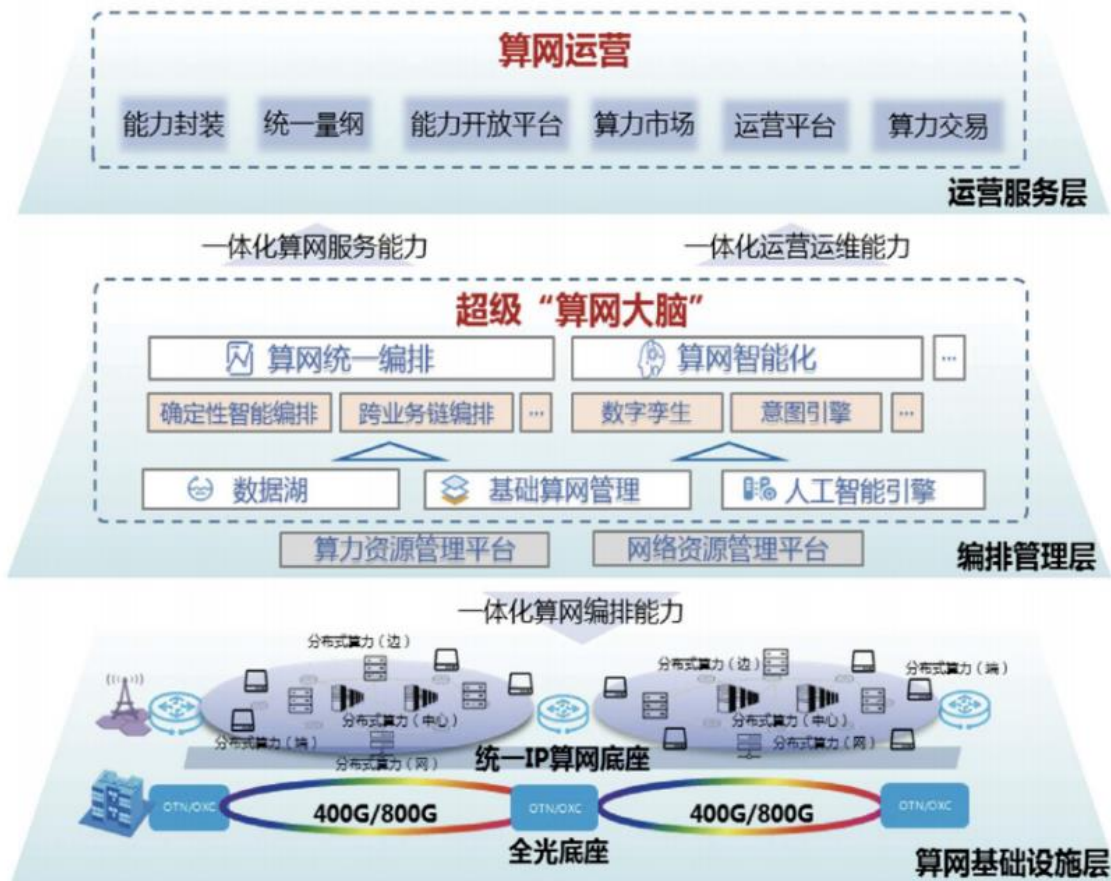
算网运营

能力封装 统一量纲 能力开放平台 算力市场 运营平台 算力交易

运营服务层

一体化算网服务能力 一体化运营运维能力

超级"算网大脑"

算网统一编排 算网智能化 ...

确定性智能编排 跨业务链编排 ... 数字孪生 意图引擎 ...

数据湖 基础算网管理 人工智能引擎

算力资源管理平台 网络资源管理平台

编排管理层

一体化算网编排能力

分布式算力（边） 分布式算力（中心） 分布式算力（端） 分布式算力（网）

分布式算力（边） 分布式算力（端） 分布式算力（中心） 分布式算力（网）

统一IP算网底座

OTN/OXC 400G/800G OTN/OXC 400G/800G OTN/OXC

全光底座

算网基础设施层